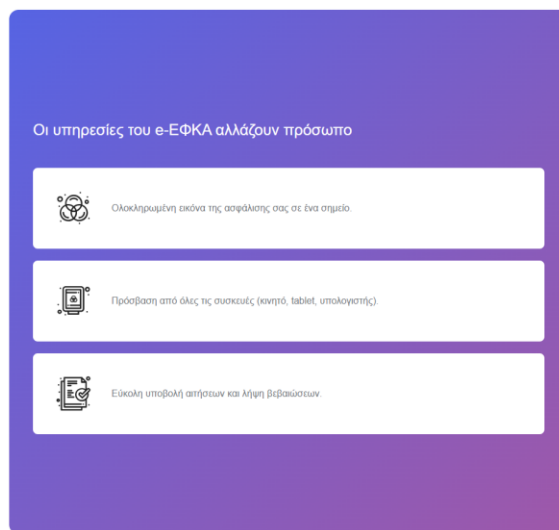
Οι υπηρεσίες του e-ΕΦΚΑ αλλάζουν πρόσωπο

Ολοκληρωμένη εικόνα της ασφάλισης σας σε ένα σημείο.

Πρόσβαση από όλες τις συσκευές (κινητό, tablet, υπολογιστής).

Εύκολη υποβολή αιτήσεων και λήψη βεβαιώσεων.